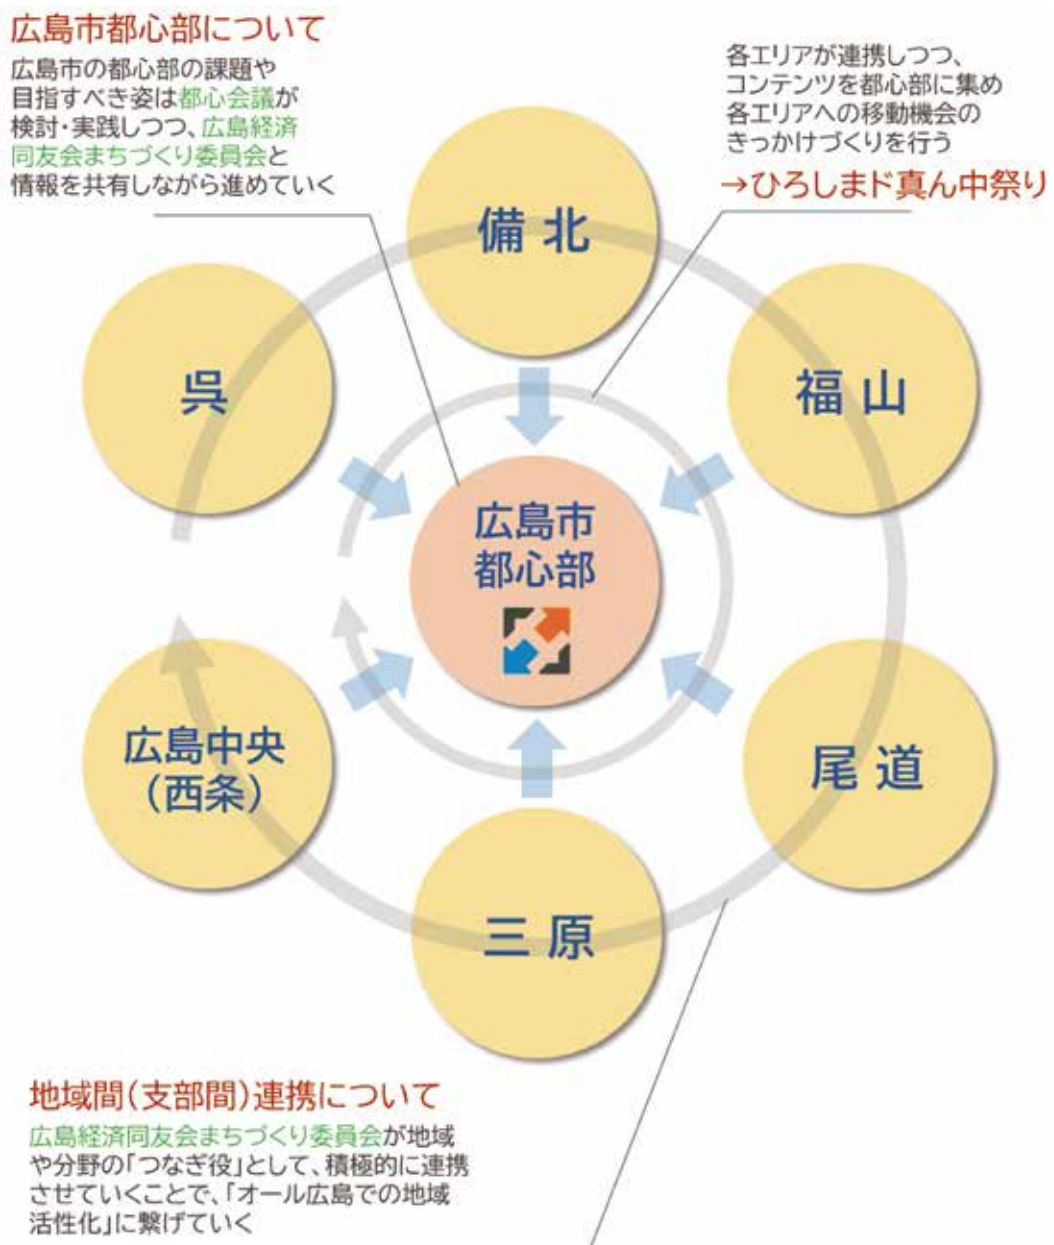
広島市都心部について

広島市の都心部の課題や目指すべき姿は都心会議が検討・実践しつつ、広島経済同友会まちづくり委員会と情報を共有しながら進めていく

各エリアが連携しつつ、コンテンツを都心部に集め各エリアへの移動機会のきっかけづくりを行う

→ひろしまド真ん中祭り

備北

呉

福山

広島市
都心部

広島中央
（西条）

尾道

三原

地域間（支部間）連携について

広島経済同友会まちづくり委員会が地域や分野の「つなぎ役」として、積極的に連携させていくことで、「オール広島での地域活性化」に繋げていく